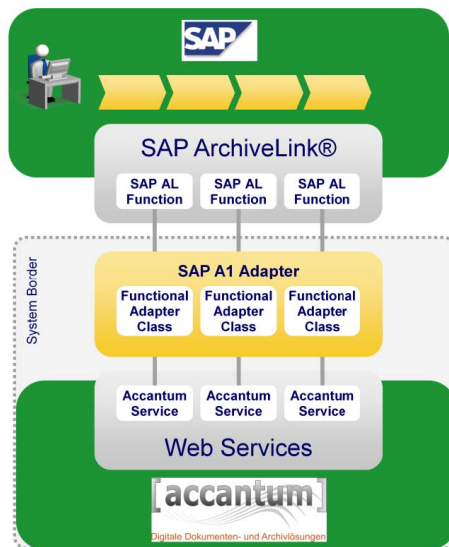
SAP

SAP ArchiveLink®

SAP AL Function

SAP AL Function

SAP AL Function

System Border

SAP A1 Adapter

Functional Adapter Class

Functional Adapter Class

Functional Adapter Class

Accantum Service

Accantum Service

Accantum Service

Web Services

[accantum]

Digitale Dokumenten- und Archivlösungen